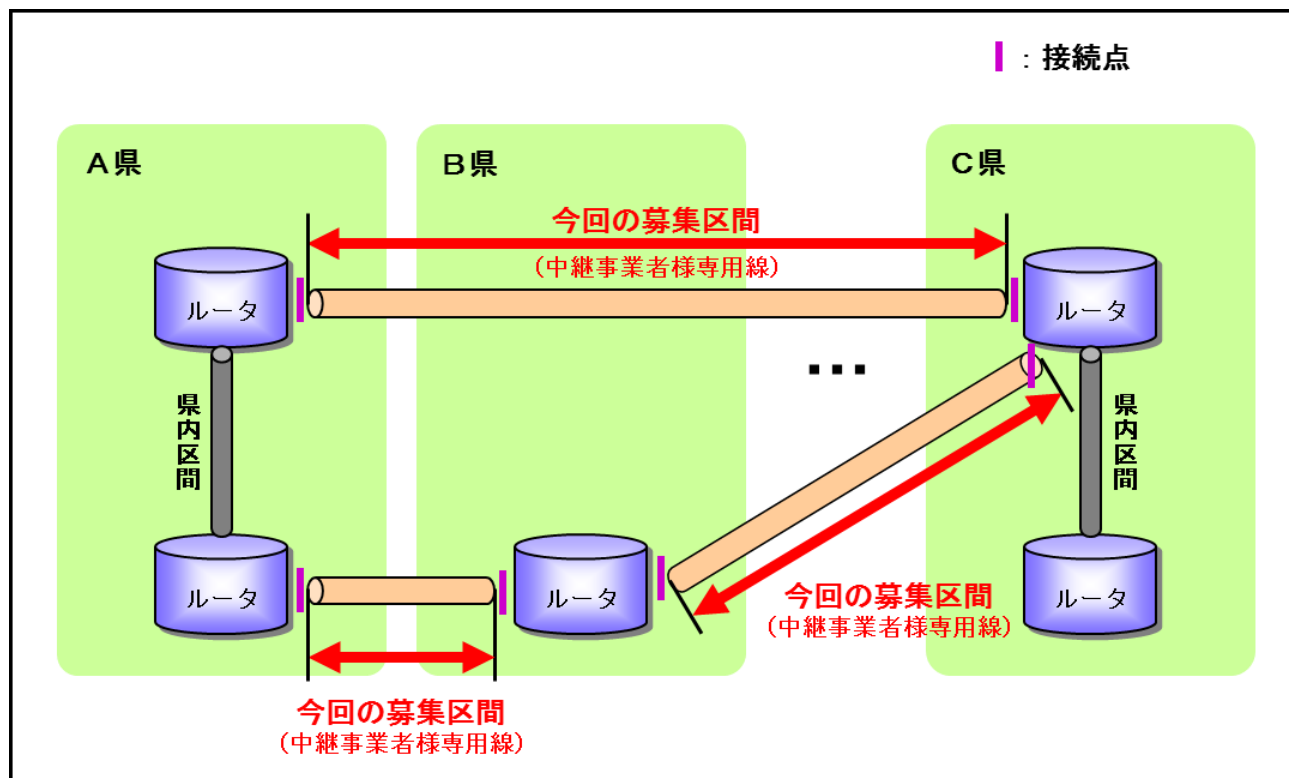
：接続点

A県

B県

C県

今回の募集区間
（中継事業者様専用線）

ルータ

ルータ

県内区間

・・・

県内区間

ルータ

ルータ

ルータ

ルータ

今回の募集区間
（中継事業者様専用線）

今回の募集区間
（中継事業者様専用線）